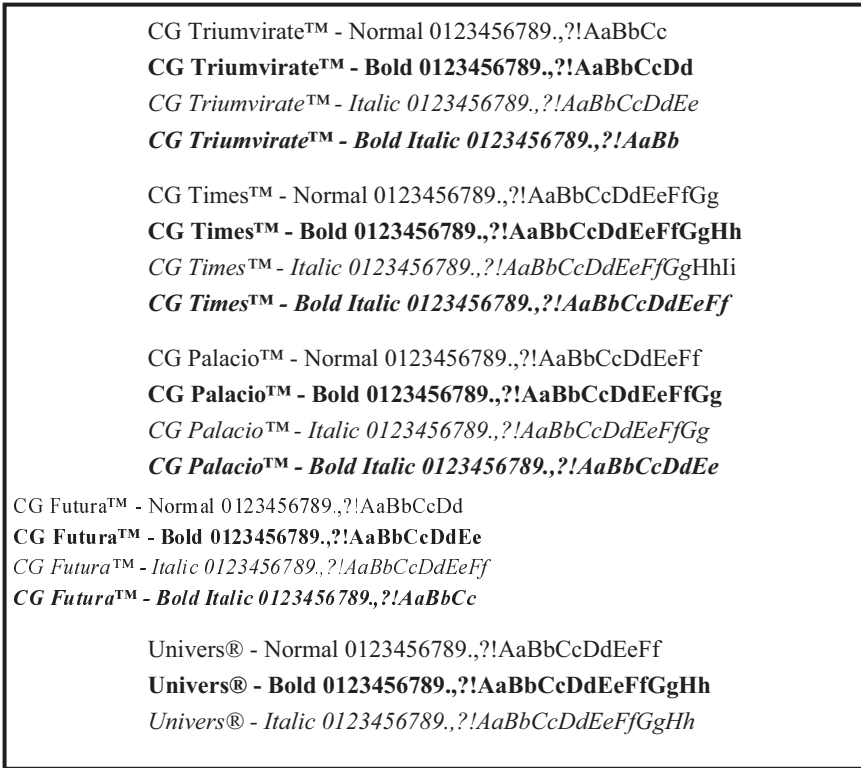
CG Triumvirate™ - Normal 0123456789.,?!AaBbCc

CG Triumvirate™ - Bold 0123456789.,?!AaBbCcDd

CG Triumvirate™ - Italic 0123456789.,?!AaBbCcDdEe

CG Triumvirate™ - Bold Italic 0123456789.,?!AaBb

CG Times™ - Normal 0123456789.,?!AaBbCcDdEeFfGg

CG Times™ - Bold 0123456789.,?!AaBbCcDdEeFfGgHh

CG Times™ - Italic 0123456789.,?!AaBbCcDdEeFfGgHhIi

CG Times™ - Bold Italic 0123456789.,?!AaBbCcDdEeFf

CG Palacio™ - Normal 0123456789.,?!AaBbCcDdEeFf

CG Palacio™ - Bold 0123456789.,?!AaBbCcDdEeFfGg

CG Palacio™ - Italic 0123456789.,?!AaBbCcDdEeFfGg

CG Palacio™ - Bold Italic 0123456789.,?!AaBbCcDdEe

CG Futura™ - Normal 0123456789.,?!AaBbCcDd

CG Futura™ - Bold 0123456789.,?!AaBbCcDdEe

CG Futura™ - Italic 0123456789.,?!AaBbCcDdEeFf

CG Futura™ - Bold Italic 0123456789.,?!AaBbCc

Univers® - Normal 0123456789.,?!AaBbCcDdEeFf

Univers® - Bold 0123456789.,?!AaBbCcDdEeFfGgHh

Univers® - Italic 0123456789.,?!AaBbCcDdEeFfGgHh